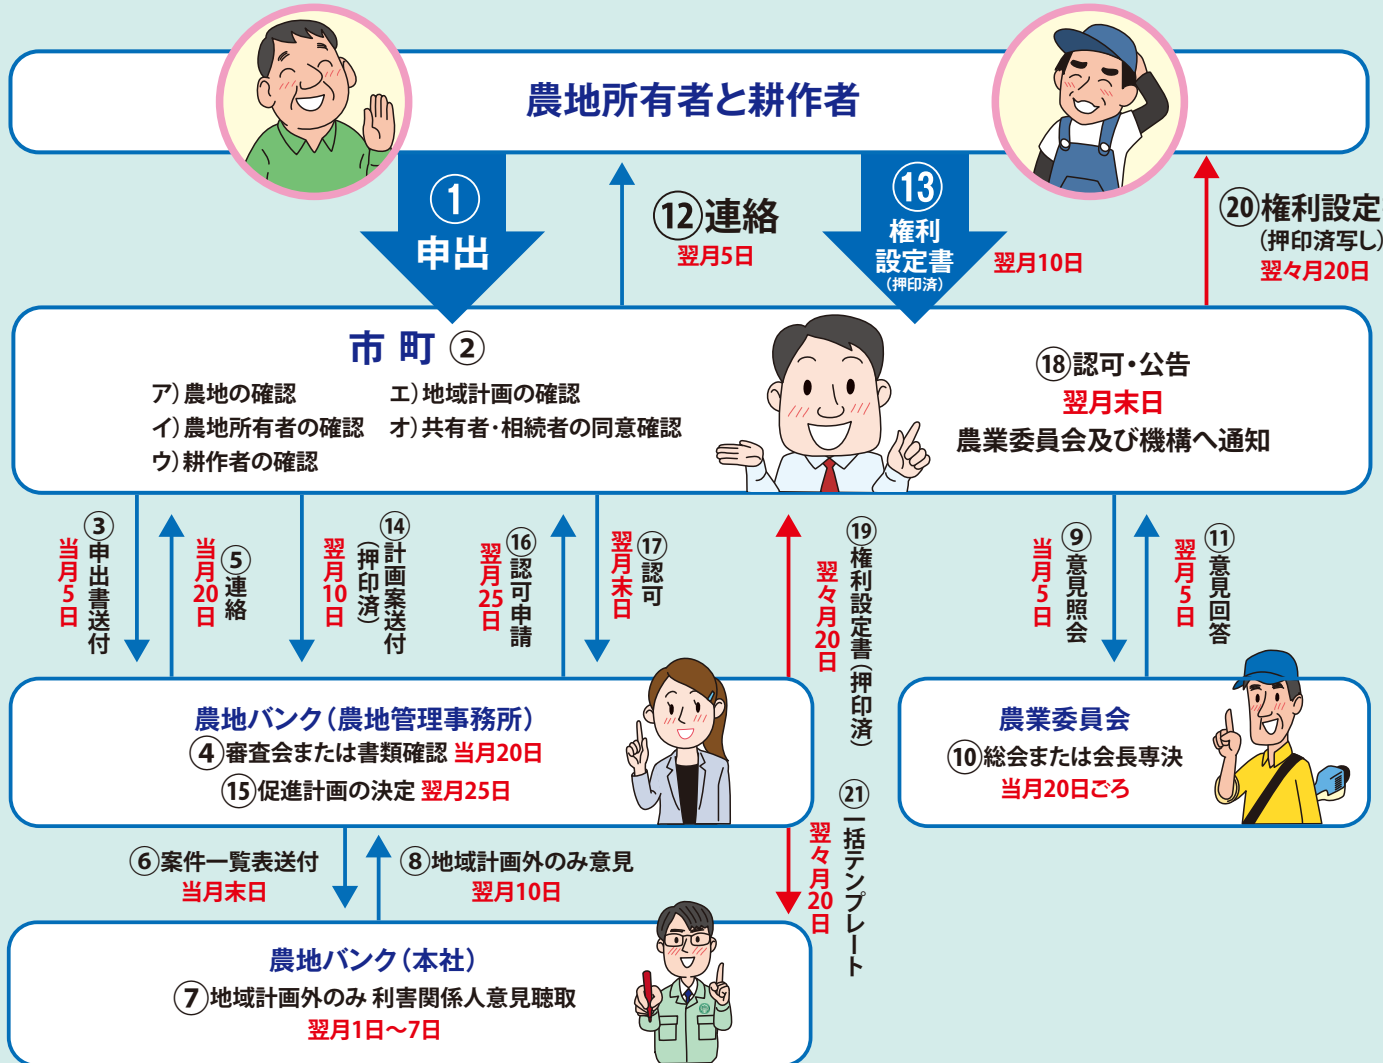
農地所有者と耕作者

①申出

⑫連絡
翌月5日

⑬権利設定書（押印済）
翌月10日

⑳権利設定（押印済写し）
翌々月20日

市 町 ②
ア）農地の確認
イ）農地所有者の確認
ウ）耕作者の確認
エ）地域計画の確認
オ）共有者・相続者の同意確認

⑱認可・公告
翌月末日
農業委員会及び機構へ通知

③申出書送付
当月5日

⑤連絡
当月20日

⑭計画案送付（押印済）
翌月10日

⑯認可申請
翌月25日

⑰認可
翌月末日

⑲権利設定書（押印済）
翌々月20日

⑨意見照会
当月5日

⑪意見回答
翌月5日

農地バンク（農地管理事務所）
④審査会または書類確認 当月20日
⑮促進計画の決定 翌月25日

農業委員会
⑩総会または会長専決
当月20日ごろ

⑥案件一覧表送付
当月末日

⑧地域計画外のみ意見
翌月10日

㉑一括テンプレート
翌々月20日

農地バンク（本社）
⑦地域計画外のみ 利害関係人意見聴取
翌月1日～7日